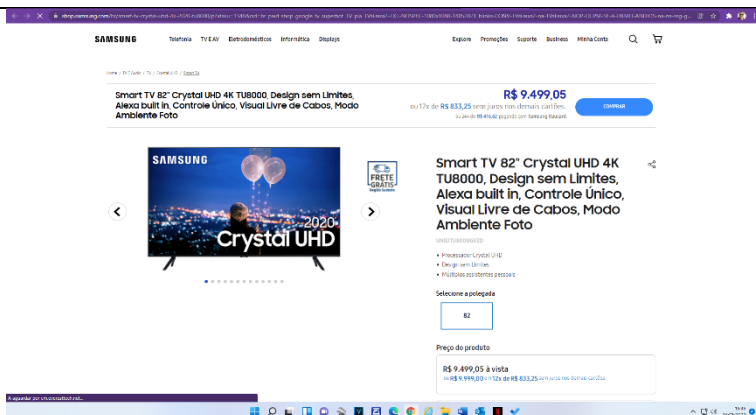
SAMSUNG

Telefonia TV E AV Eletrodomésticos Informática Displays

Explore Promoções Suporte Business Minha Conta

Smart TV 82" Crystal UHD 4K TU8000, Design sem Limites, Alexa built in, Controle Único, Visual Livre de Cabos, Modo Ambiente Foto

R$ 9.499,05

ou 12x de R$ 833,25 sem juros nos demais cartões

COMPRAR

SAMSUNG

2020

Crystal UHD

FRETE GRÁTIS

Smart TV 82" Crystal UHD 4K TU8000, Design sem Limites, Alexa built in, Controle Único, Visual Livre de Cabos, Modo Ambiente Foto

• Processador Crystal UHD
• Design sem Limites
• Múltiplos assistentes pessoais

Selecione a polegada

82

Preço do produto

R$ 9.499,05 à vista

ou R$ 9.999,00 em 12x de R$ 833,25 sem juros nos demais cartões

A aguardar por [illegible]